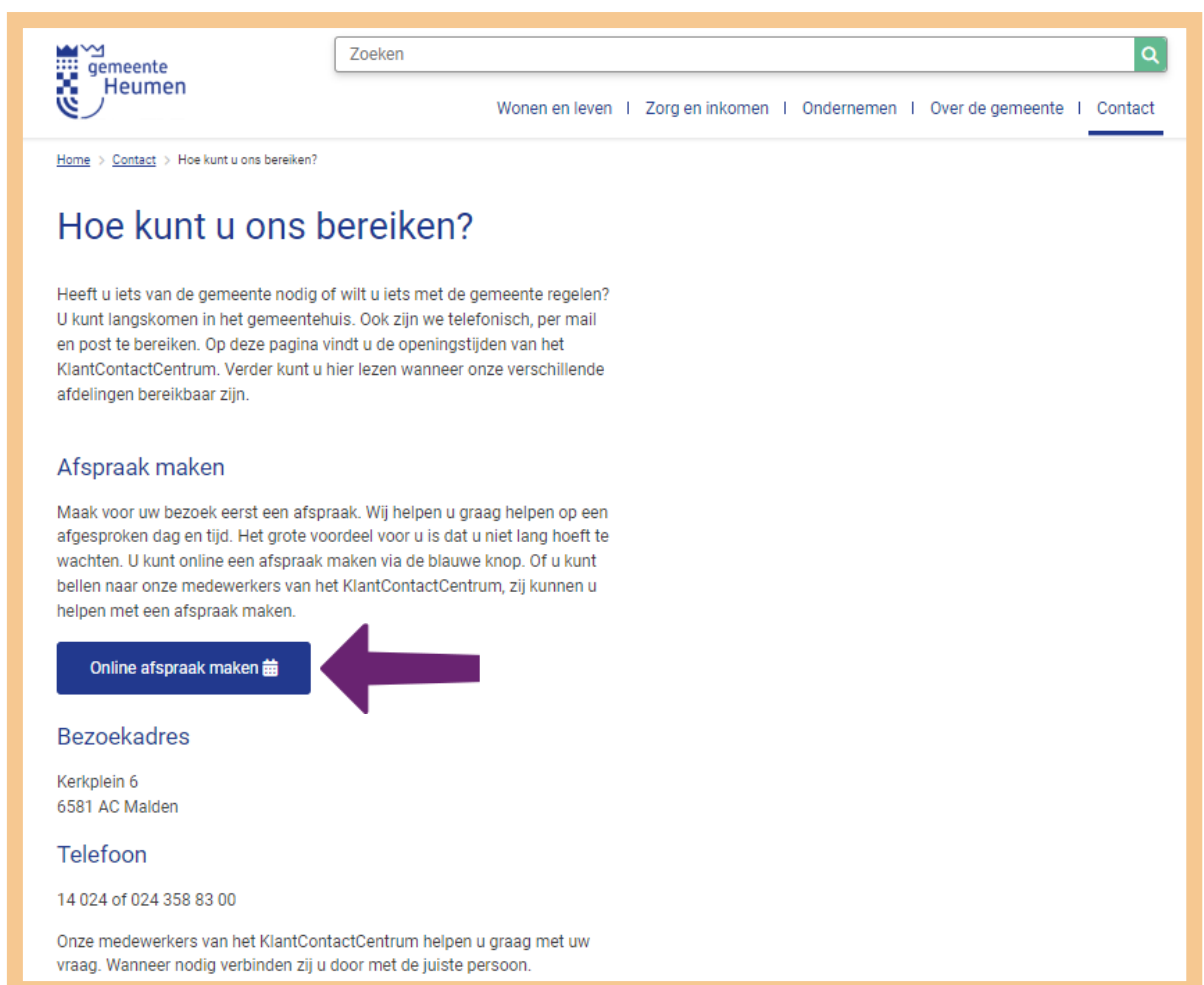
gemeente Heumen

Zoeken

Wonen en leven | Zorg en inkomen | Ondernemen | Over de gemeente | Contact

Home > Contact > Hoe kunt u ons bereiken?

Hoe kunt u ons bereiken?

Heeft u iets van de gemeente nodig of wilt u iets met de gemeente regelen? U kunt langskomen in het gemeentehuis. Ook zijn we telefonisch, per mail en post te bereiken. Op deze pagina vindt u de openingstijden van het KlantContactCentrum. Verder kunt u hier lezen wanneer onze verschillende afdelingen bereikbaar zijn.

Afspraak maken

Maak voor uw bezoek eerst een afspraak. Wij helpen u graag helpen op een afgesproken dag en tijd. Het grote voordeel voor u is dat u niet lang hoeft te wachten. U kunt online een afspraak maken via de blauwe knop. Of u kunt bellen naar onze medewerkers van het KlantContactCentrum, zij kunnen u helpen met een afspraak maken.

Online afspraak maken

Bezoekadres

Kerkplein 6
6581 AC Malden

Telefoon

14 024 of 024 358 83 00

Onze medewerkers van het KlantContactCentrum helpen u graag met uw vraag. Wanneer nodig verbinden zij u door met de juiste persoon.